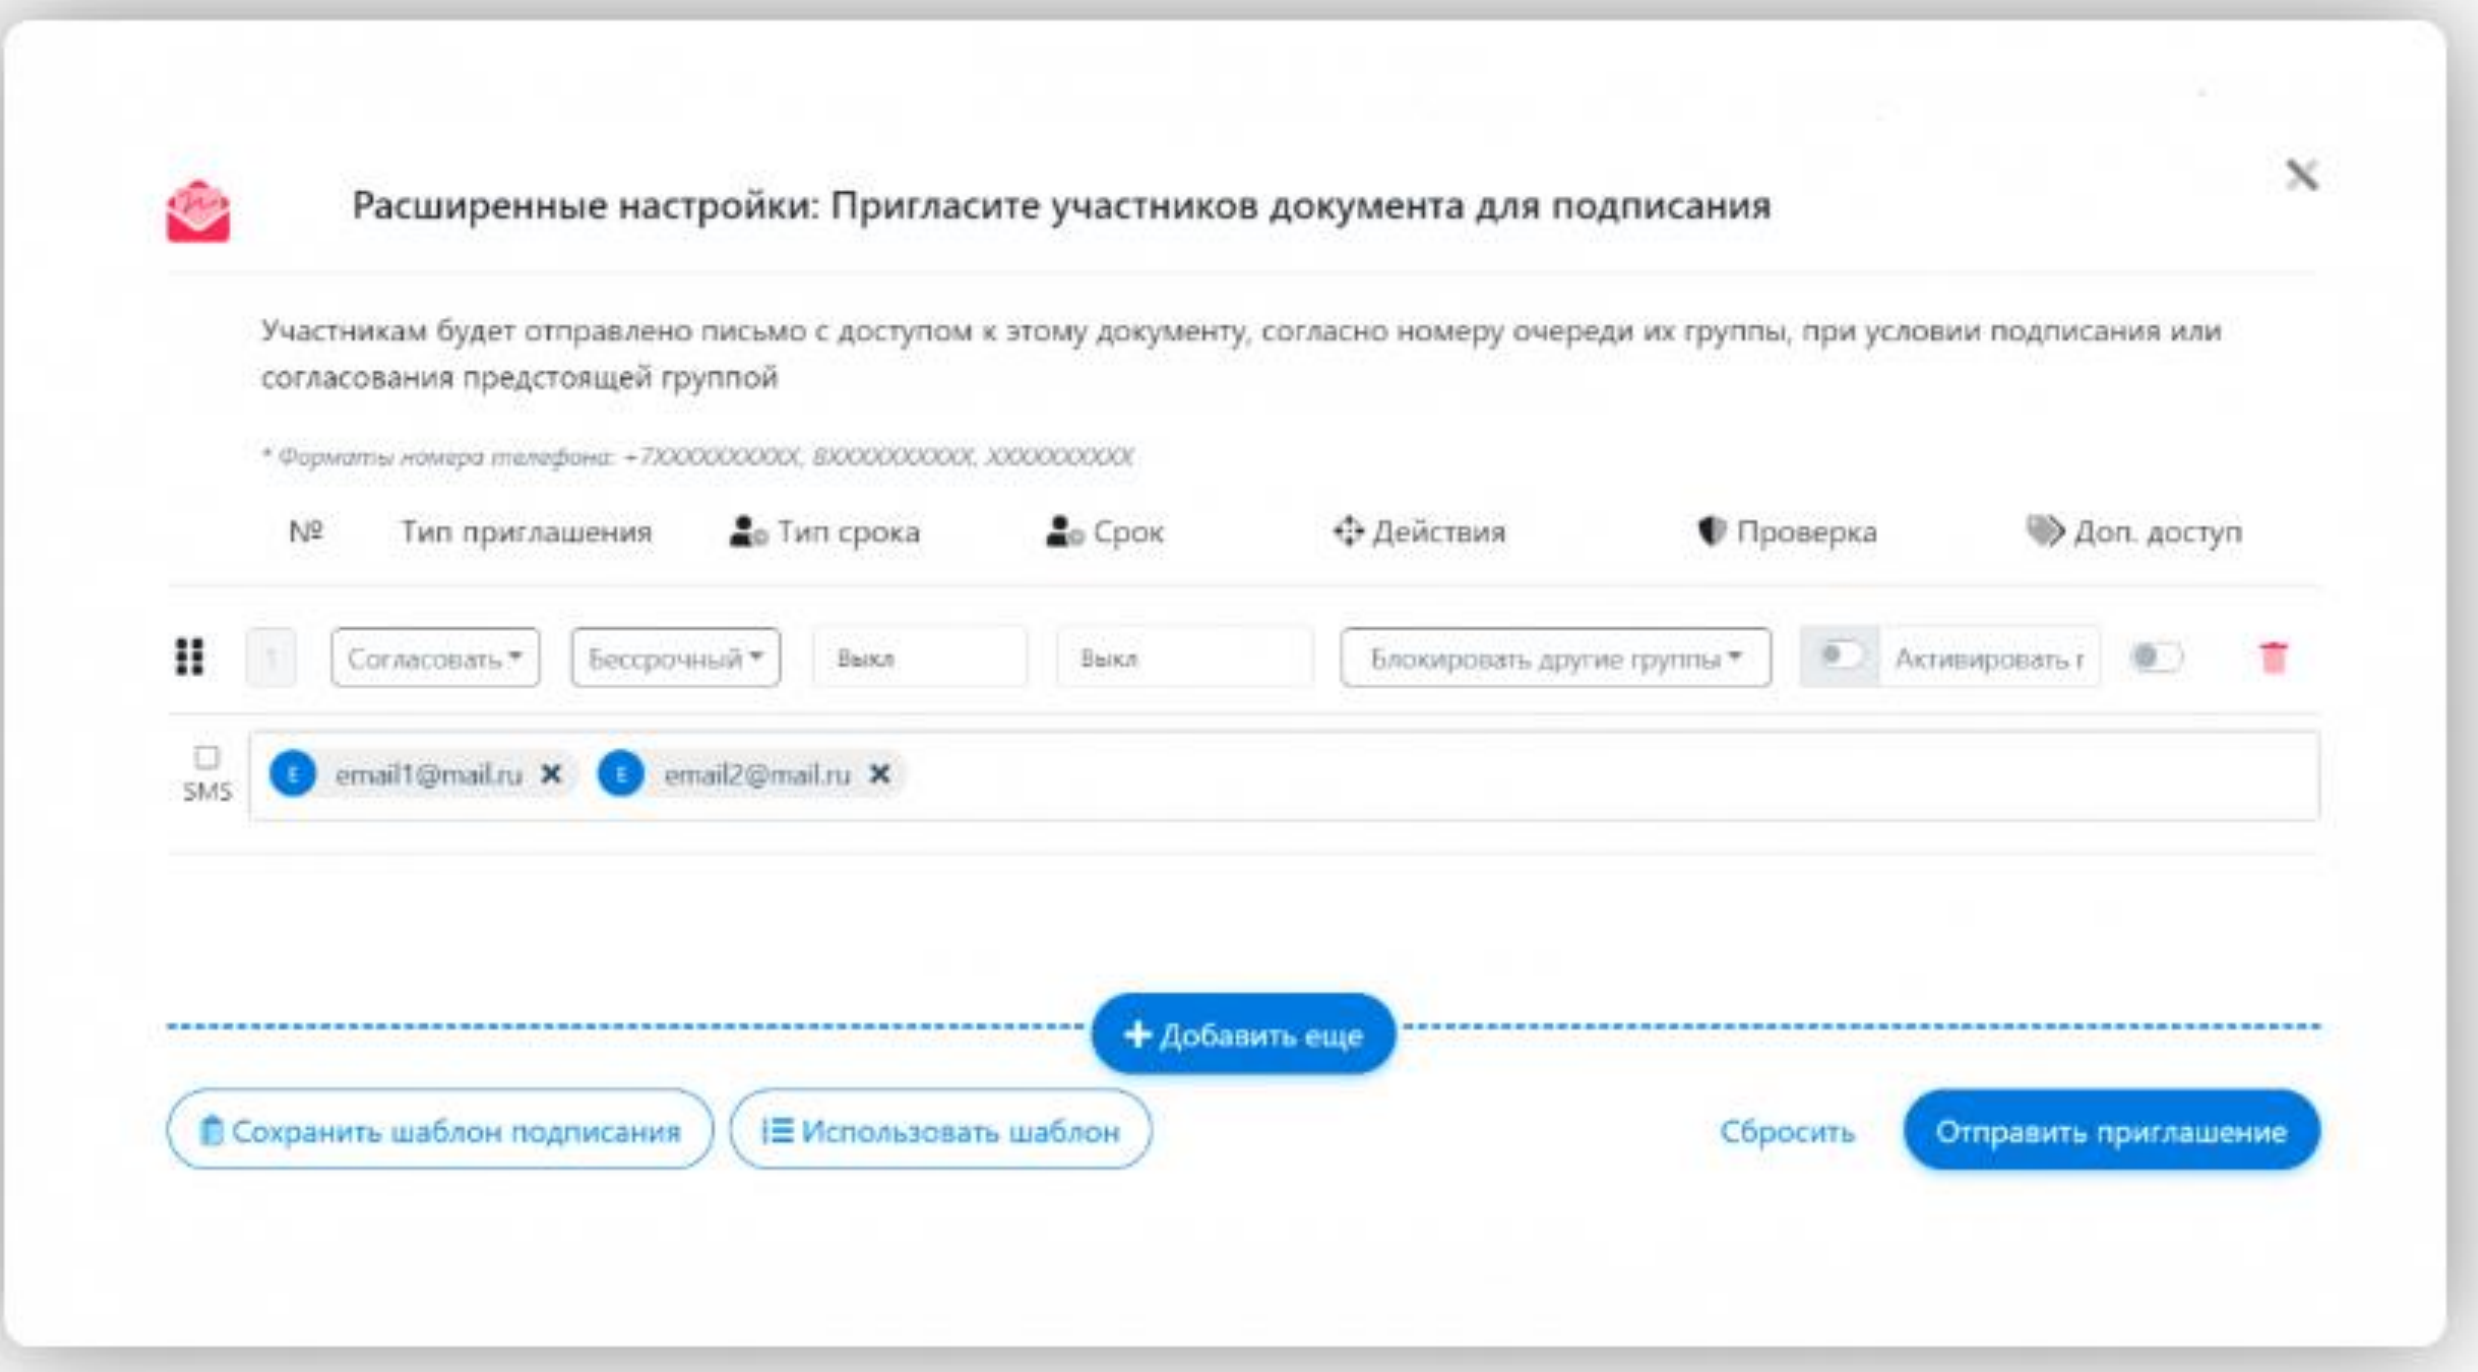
Расширенные настройки: Пригласите участников документа для подписания

Участникам будет отправлено письмо с доступом к этому документу, согласно номеру очереди их группы, при условии подписания или согласования предстоящей группой

* Форматы номера телефона: +7XXXXXXXXXX, 8XXXXXXXXXX, XXXXXXXXXX

| № | Тип приглашения | Тип срока | Срок | Действия | Проверка | Доп. доступ |
|---|---|---|---|---|---|---|
| 1 | Согласовать | Бессрочный | Выкл | Выкл | Блокировать другие группы | Активировать г |

SMS

E email1@mail.ru

E email2@mail.ru

+ Добавить еще

Сохранить шаблон подписания

Использовать шаблон

Сбросить

Отправить приглашение